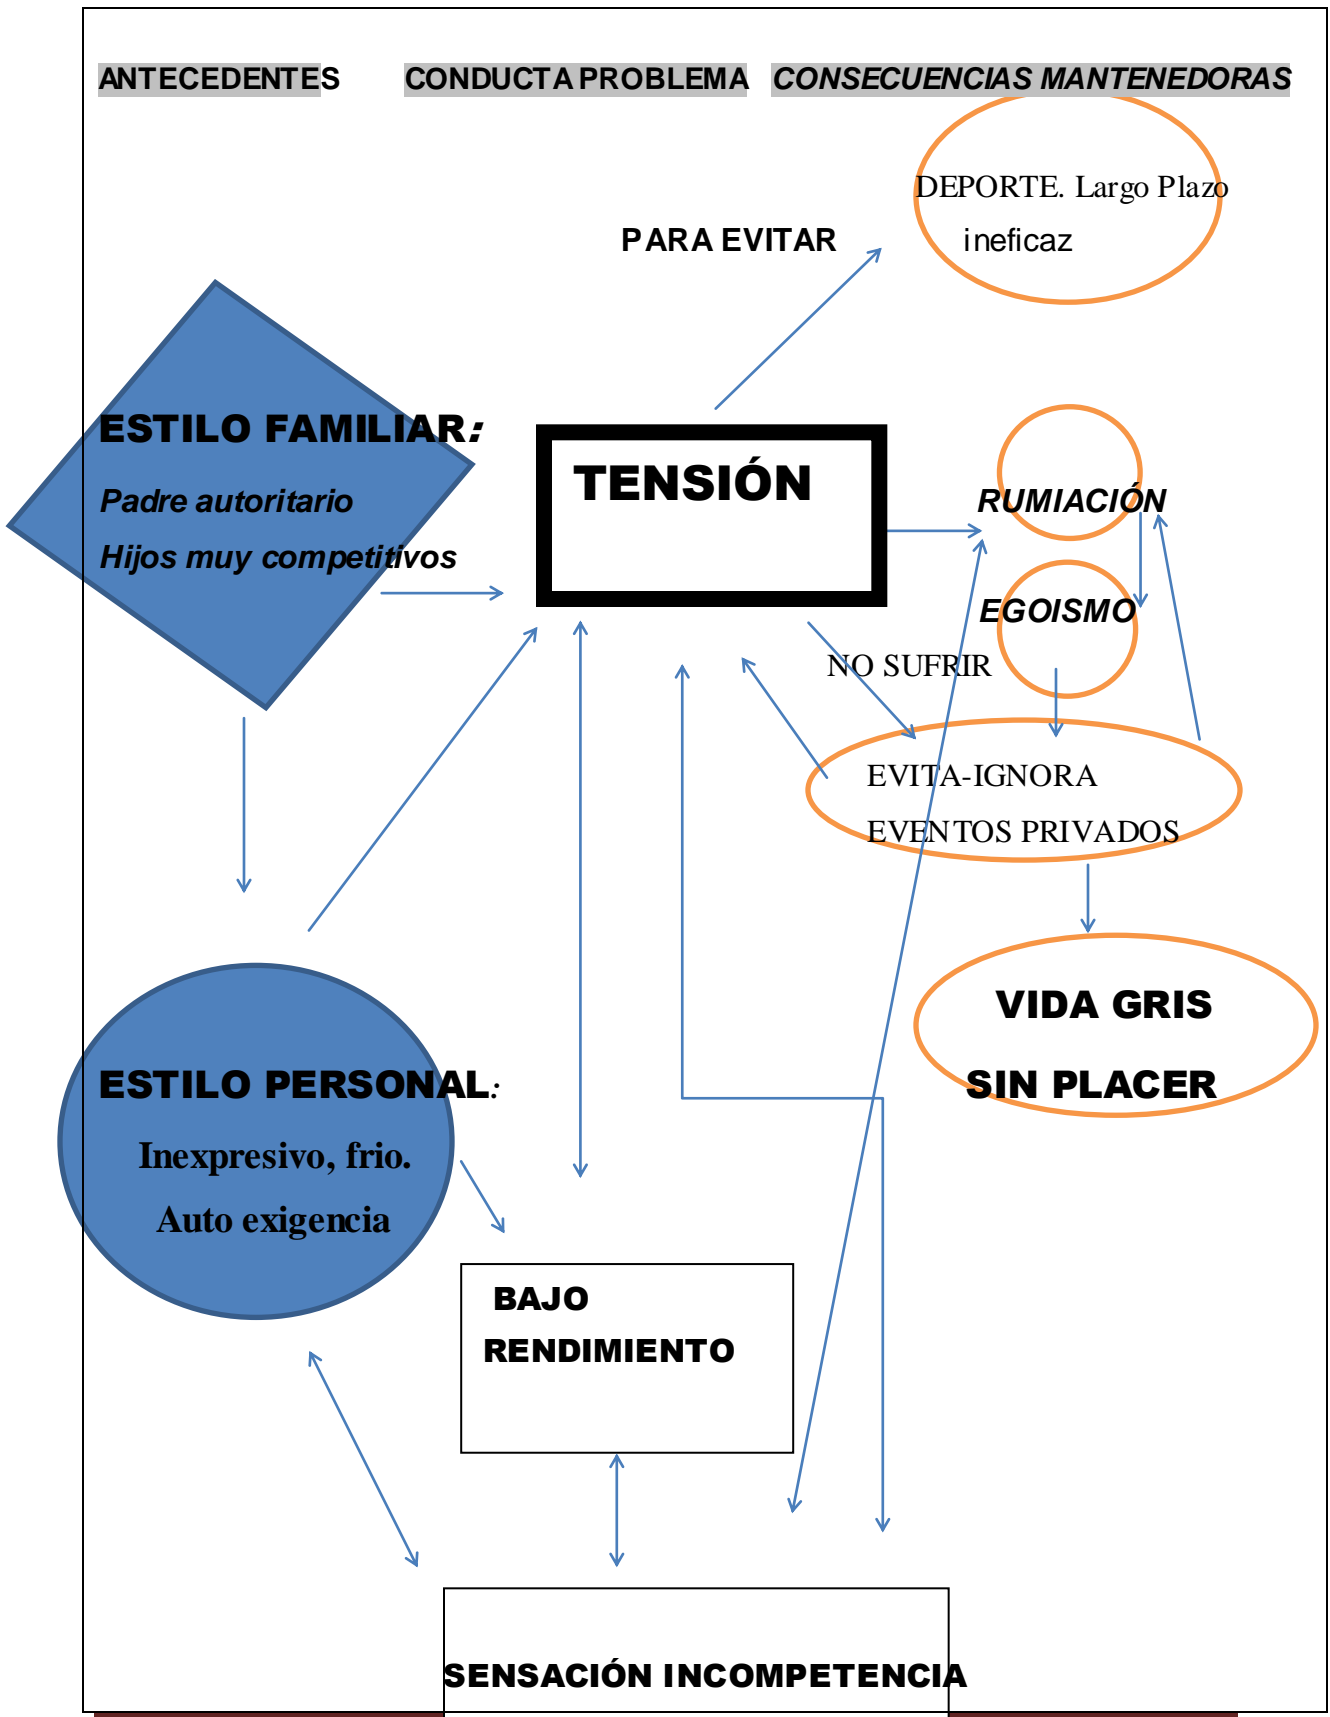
ANTECEDENTES CONDUCTA PROBLEMA CONSECUENCIAS MANTENEDORAS

DEPORTE. Largo Plazo ineficaz

PARA EVITAR

ESTILO FAMILIAR:

Padre autoritario

Hijos muy competitivos

TENSIÓN

RUMIACIÓN

EGOISMO

NO SUFRIR

EVITA-IGNORA EVENTOS PRIVADOS

VIDA GRIS SIN PLACER

ESTILO PERSONAL:

Inexpresivo, frio.

Auto exigencia

BAJO RENDIMIENTO

SENSACIÓN INCOMPETENCIA